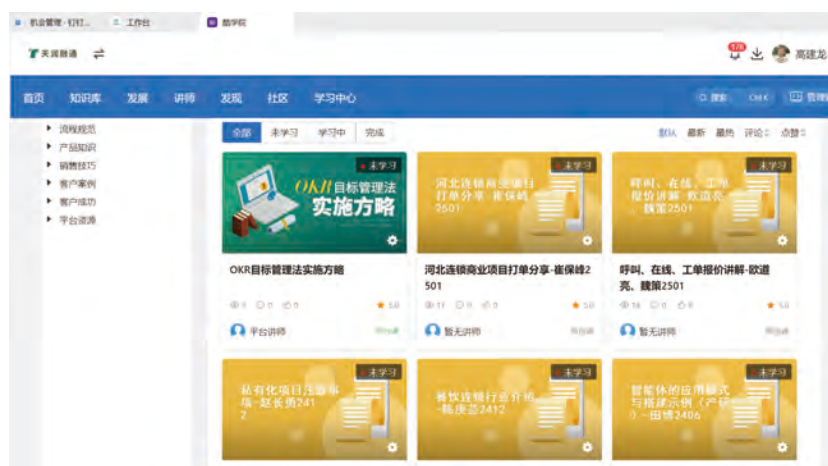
机会管理 - 钉钉...　工作台　酷学院

天润融通

首页　知识库　发展　讲师　发现　社区　学习中心

搜索　OKR　管理

流程规范
产品知识
销售技巧
客户案例
客户成功
平台资源

全部　未学习　学习中　完成

默认　最新　最热　评论　点赞

未学习
OKR目标管理法实施方略
OKR目标管理法实施方略
0　0　0　5.0
平台讲师　

未学习
河北连锁商业项目打单分享-崔保峰2501
河北连锁商业项目打单分享-崔保峰2501
11　0　0　5.0
暂无讲师

未学习
呼叫、在线、工单报价讲解-欧道亮、魏策2501
呼叫、在线、工单报价讲解-欧道亮、魏策2501
14　0　0　5.0
暂无讲师

未学习
私有化项目注意事项-赵长勇2412

未学习
餐饮连锁行业介绍-杨康荟2412

未学习
智能体的应用模式与搭建示例（产研）-田博2406

高建龙